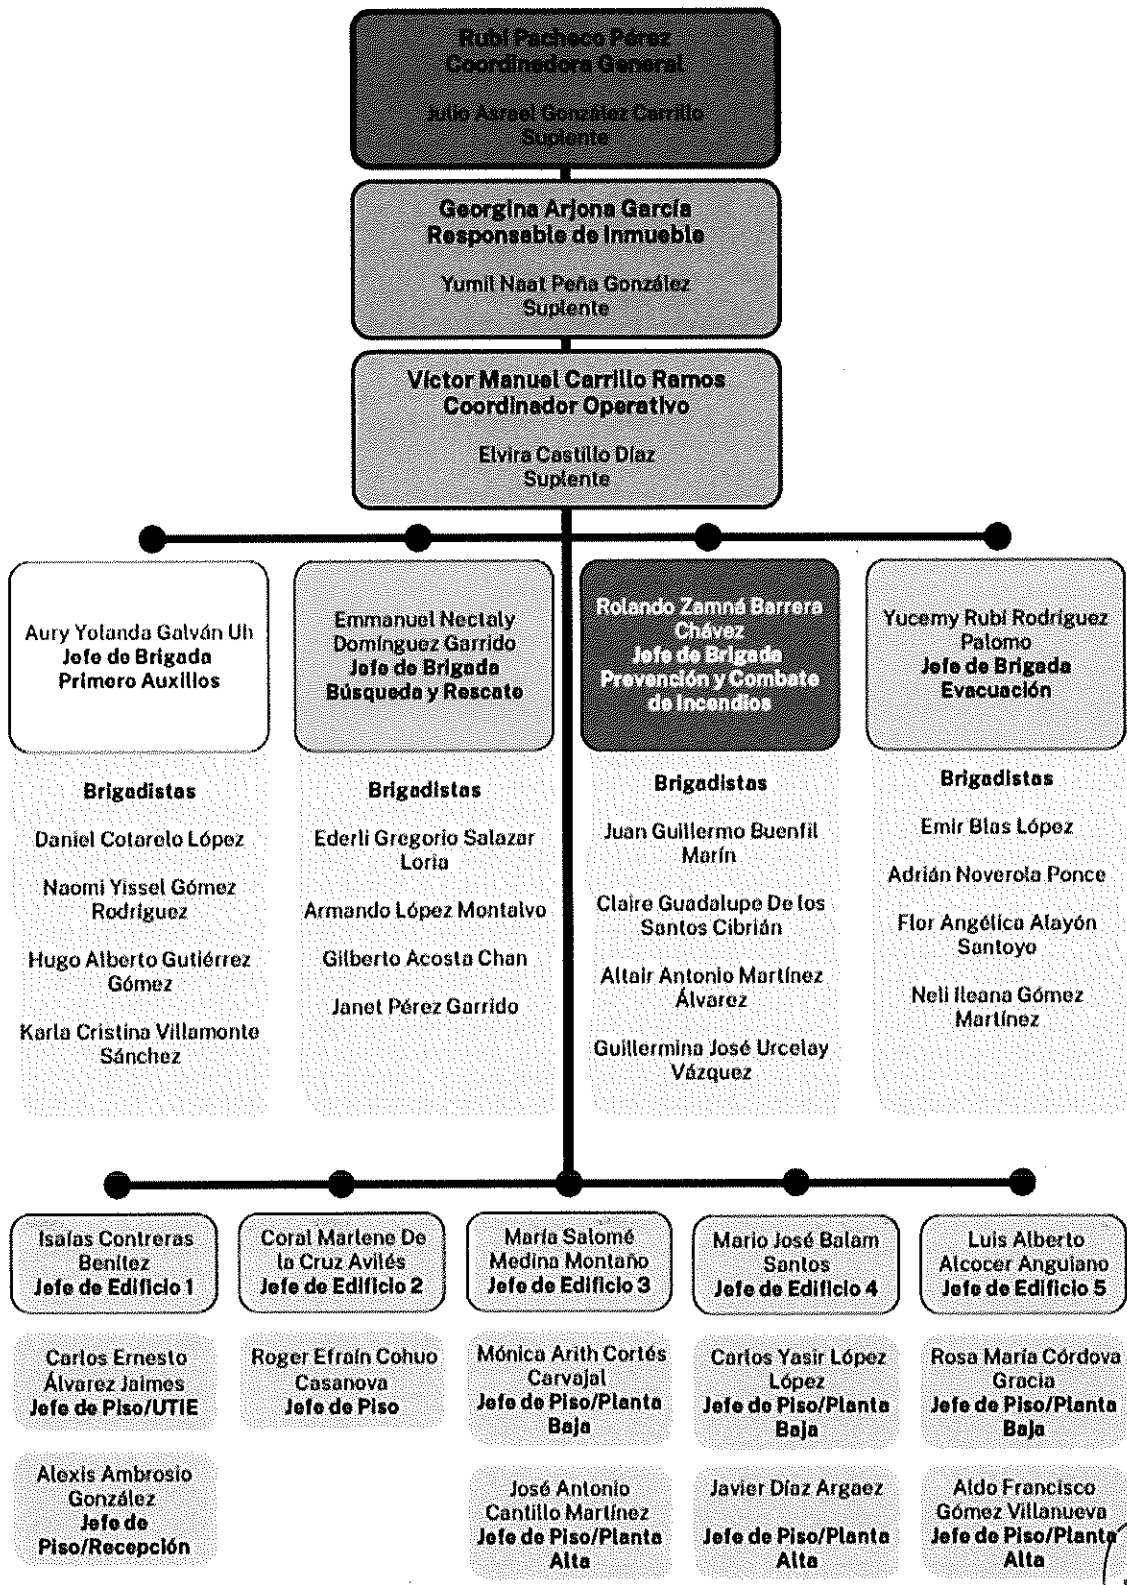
Rubí Pacheco Pérez
Coordinadora General

Julio Asrael González Carrillo
Suplente

Georgina Arjona García
Responsable de Inmueble

Yumil Naat Peña González
Suplente

Víctor Manuel Carrillo Ramos
Coordinador Operativo

Elvira Castillo Díaz
Suplente

Aury Yolanda Galván Uh
Jefe de Brigada
Primero Auxilios

Brigadistas

Daniel Cotarelo López

Naomi Yissel Gómez Rodriguez

Hugo Alberto Gutiérrez Gómez

Karla Cristina Villamonte Sánchez

Emmanuel Nectaly Domínguez Garrido
Jefe de Brigada
Búsqueda y Rescate

Brigadistas

Ederli Gregorio Salazar Loria

Armando López Montalvo

Gilberto Acosta Chan

Janet Pérez Garrido

Rolando Zamná Barrera Chávez
Jefe de Brigada
Prevención y Combate de Incendios

Brigadistas

Juan Guillermo Buenfil Marín

Claire Guadalupe De los Santos Cibrián

Altair Antonio Martínez Álvarez

Guillermina José Urcelay Vázquez

Yucemy Rubí Rodríguez Palomo
Jefe de Brigada
Evacuación

Brigadistas

Emir Blas López

Adrián Noverola Ponce

Flor Angélica Alayón Santoyo

Neli Ileana Gómez Martínez

Isaias Contreras Benitez
Jefe de Edificio 1

Carlos Ernesto Álvarez Jaimes
Jefe de Piso/UTIE

Alexis Ambrosio González
Jefe de Piso/Recepción

Coral Marlene De la Cruz Avilés
Jefe de Edificio 2

Roger Efraín Cohuo Casanova
Jefe de Piso

María Salomé Medina Montaño
Jefe de Edificio 3

Mónica Arith Cortés Carvajal
Jefe de Piso/Planta Baja

José Antonio Cantillo Martínez
Jefe de Piso/Planta Alta

Mario José Balam Santos
Jefe de Edificio 4

Carlos Yasir López López
Jefe de Piso/Planta Baja

Javier Díaz Argaez
Jefe de Piso/Planta Alta

Luis Alberto Alcocer Anguiano
Jefe de Edificio 5

Rosa María Córdova Gracia
Jefe de Piso/Planta Baja

Aldo Francisco Gómez Villanueva
Jefe de Piso/Planta Alta